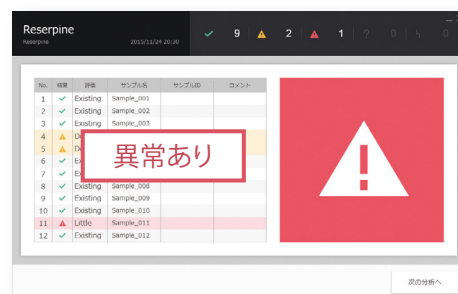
Reserpine
Reserpine
2015/11/24 20:30
9 2 1 0 0 0

| No. | 結果 | 評価 | サンプル名 | サンプルID | コメント |
|---|---|---|---|---|---|
| 1 | ✓ | Existing | Sample_001 | | |
| 2 | ✓ | Existing | Sample_002 | | |
| 3 | ✓ | Existing | Sample_003 | | |
| 4 | ⚠ | De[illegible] | | | |
| 5 | ⚠ | De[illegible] | | | |
| 6 | ✓ | Ex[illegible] | | | |
| 7 | ✓ | Ex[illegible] | | | |
| 8 | ✓ | Existing | Sample_008 | | |
| 9 | ✓ | Existing | Sample_009 | | |
| 10 | ✓ | Existing | Sample_010 | | |
| 11 | ▲ | Little | Sample_011 | | |
| 12 | ✓ | Existing | Sample_012 | | |

異常あり

次の分析へ